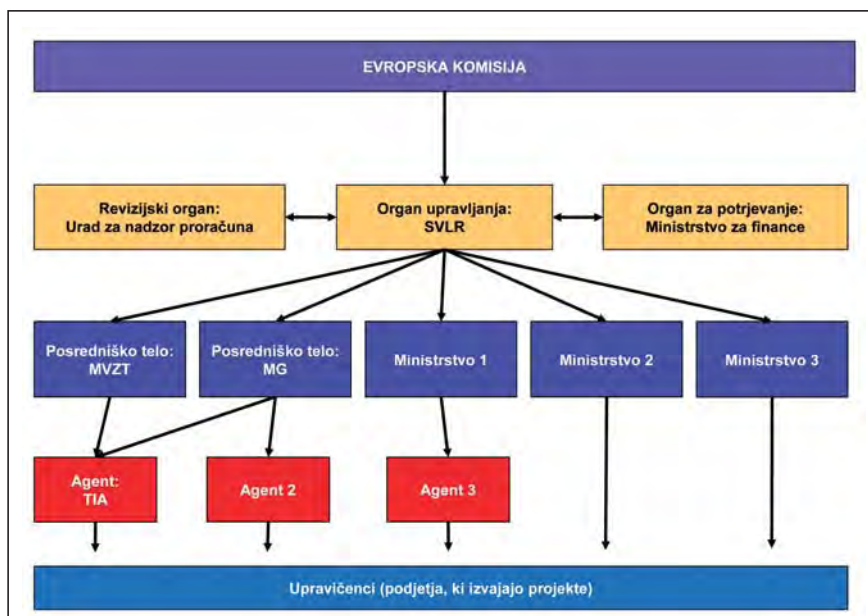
EVROPSKA KOMISIJA

Revizijski organ: Urad za nadzor proračuna

Organ upravljanja: SVLR

Organ za potrjevanje: Ministrstvo za finance

Posredniško telo: MVZT

Posredniško telo: MG

Ministrstvo 1

Ministrstvo 2

Ministrstvo 3

Agent: TIA

Agent 2

Agent 3

Upravičenci (podjetja, ki izvajajo projekte)